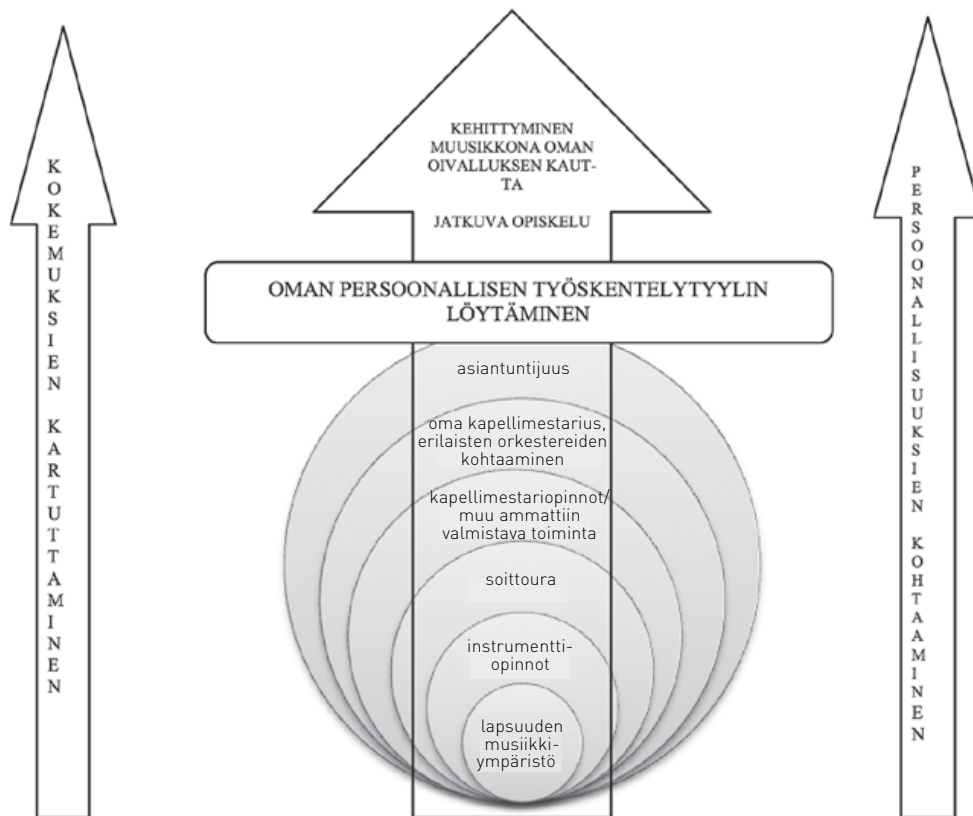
KOKEMUKSIEN KARTUTTAMINEN

KEHITTYMINEN MUUSIKKONA OMAN OIVALLUKSEN KAUTTA

JATKUVA OPISKELU

OMAN PERSOONALLISEN TYÖSKENTELYTYYLIN LÖYTÄMINEN

asiantuntijuus

oma kapellimestarius, erilaisten orkestereiden kohtaaminen

kapellimestariopinnot/ muu ammattiin valmistava toiminta

soittoura

instrumenttiopinnot

lapsuuden musiikkiympäristö

PERSOONALLISUUKSIEN KOHTAAMINEN